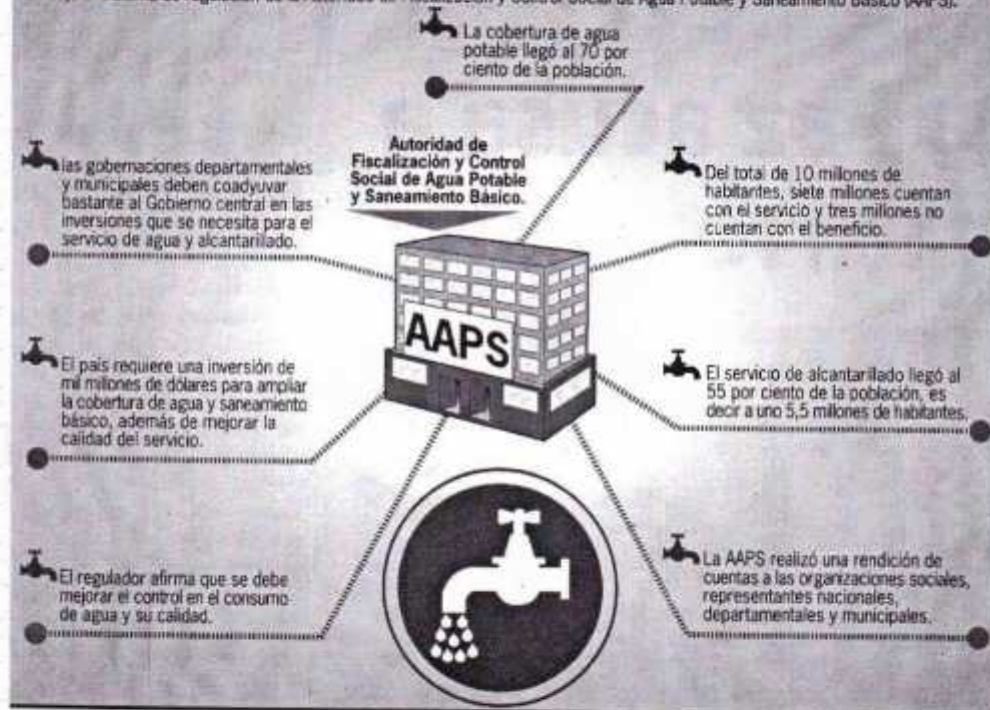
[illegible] de Fiscalización y Control Social de Agua Potable y Saneamiento Básico (AAPS).

La cobertura de agua potable llegó al 70 por ciento de la población.

Autoridad de Fiscalización y Control Social de Agua Potable y Saneamiento Básico.

las gobernaciones departamentales y municipales deben coadyuvar bastante al Gobierno central en las inversiones que se necesita para el servicio de agua y alcantarillado.

Del total de 10 millones de habitantes, siete millones cuentan con el servicio y tres millones no cuentan con el beneficio.

AAPS

El país requiere una inversión de mil millones de dólares para ampliar la cobertura de agua y saneamiento básico, además de mejorar la calidad del servicio.

El servicio de alcantarillado llegó al 55 por ciento de la población, es decir a uno 5,5 millones de habitantes.

El regulador afirma que se debe mejorar el control en el consumo de agua y su calidad.

La AAPS realizó una rendición de cuentas a las organizaciones sociales, representantes nacionales, departamentales y municipales.